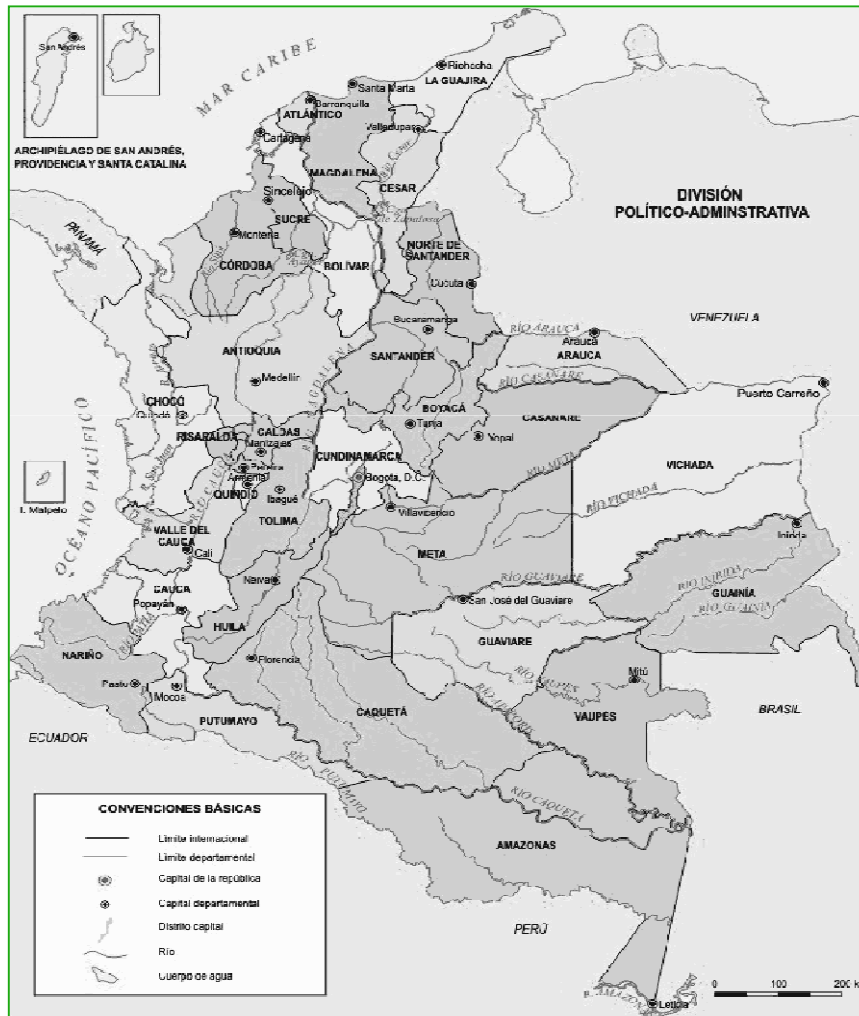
San Andrés

ARCHIPIÉLAGO DE SAN ANDRÉS, PROVIDENCIA Y SANTA CATALINA

MAR CARIBE

Riohacha
LA GUAJIRA
Santa Marta
Barranquilla
ATLÁNTICO
Cartagena
Valledupar
MAGDALENA
CESAR
Sincelejo
SUCRE
Montería
CÓRDOBA
BOLÍVAR
NORTE DE SANTANDER
Cúcuta

DIVISIÓN POLÍTICO-ADMINSTRATIVA

PANAMÁ

Bucaramanga
SANTANDER
RÍO ARAUCA
Arauca
ARAUCA
VENEZUELA
ANTIOQUIA
Medellín
CHOCÓ
Quibdó
RÍO MAGDALENA
BOYACÁ
Tunja
Yopal
CASANARE
RÍO CASANARE
Puerto Carreño
RISARALDA
CALDAS
Manizales
Pereira
Armenia
QUINDÍO
Ibagué
CUNDINAMARCA
Bogotá, D.C.
RÍO META
VICHADA
RÍO VICHADA
OCÉANO PACÍFICO
I. Malpelo
TOLIMA
Villavicencio
VALLE DEL CAUCA
Cali
META
Inírida
CAUCA
Popayán
Neiva
RÍO GUAVIARE
San José del Guaviare
GUAINÍA
RÍO INIRIDA
RÍO GUAINÍA
HUILA
GUAVIARE
NARIÑO
Florencia
Mitú
Pasto
Mocoa
CAQUETÁ
VAUPÉS
BRASIL
PUTUMAYO
ECUADOR
RÍO CAQUETÁ
AMAZONAS
RÍO PUTUMAYO
PERÚ
RÍO AMAZONAS
Leticia

CONVENCIONES BÁSICAS
Límite internacional
Límite departamental
Capital de la república
Capital departamental
Distrito capital
Río
Cuerpo de agua

0 100 200 k